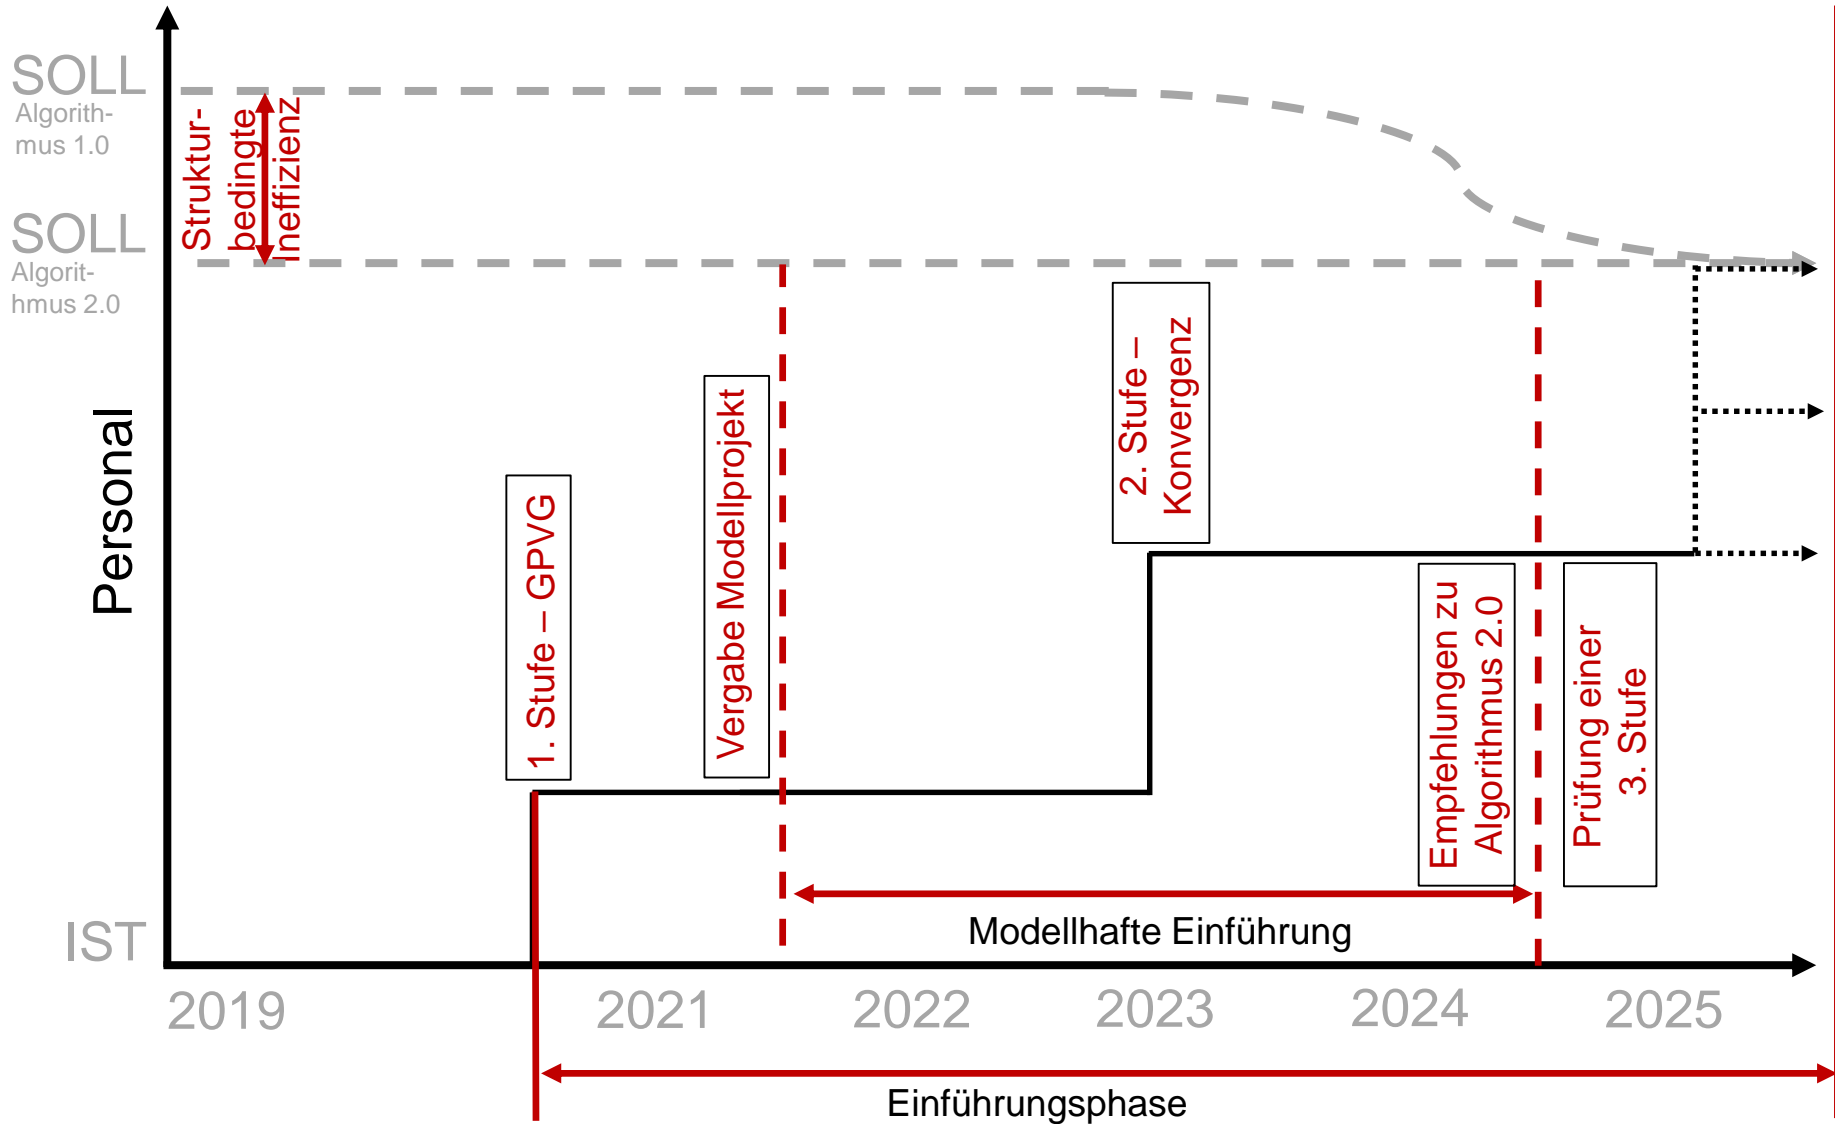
SOLL
Algorithmus 1.0

SOLL
Algorithmus 2.0

Strukturbedingte Ineffizienz

Personal

IST

1. Stufe – GPVG

Vergabe Modellprojekt

2. Stufe – Konvergenz

Empfehlungen zu Algorithmus 2.0

Prüfung einer 3. Stufe

Modellhafte Einführung

2019 2021 2022 2023 2024 2025

Einführungsphase